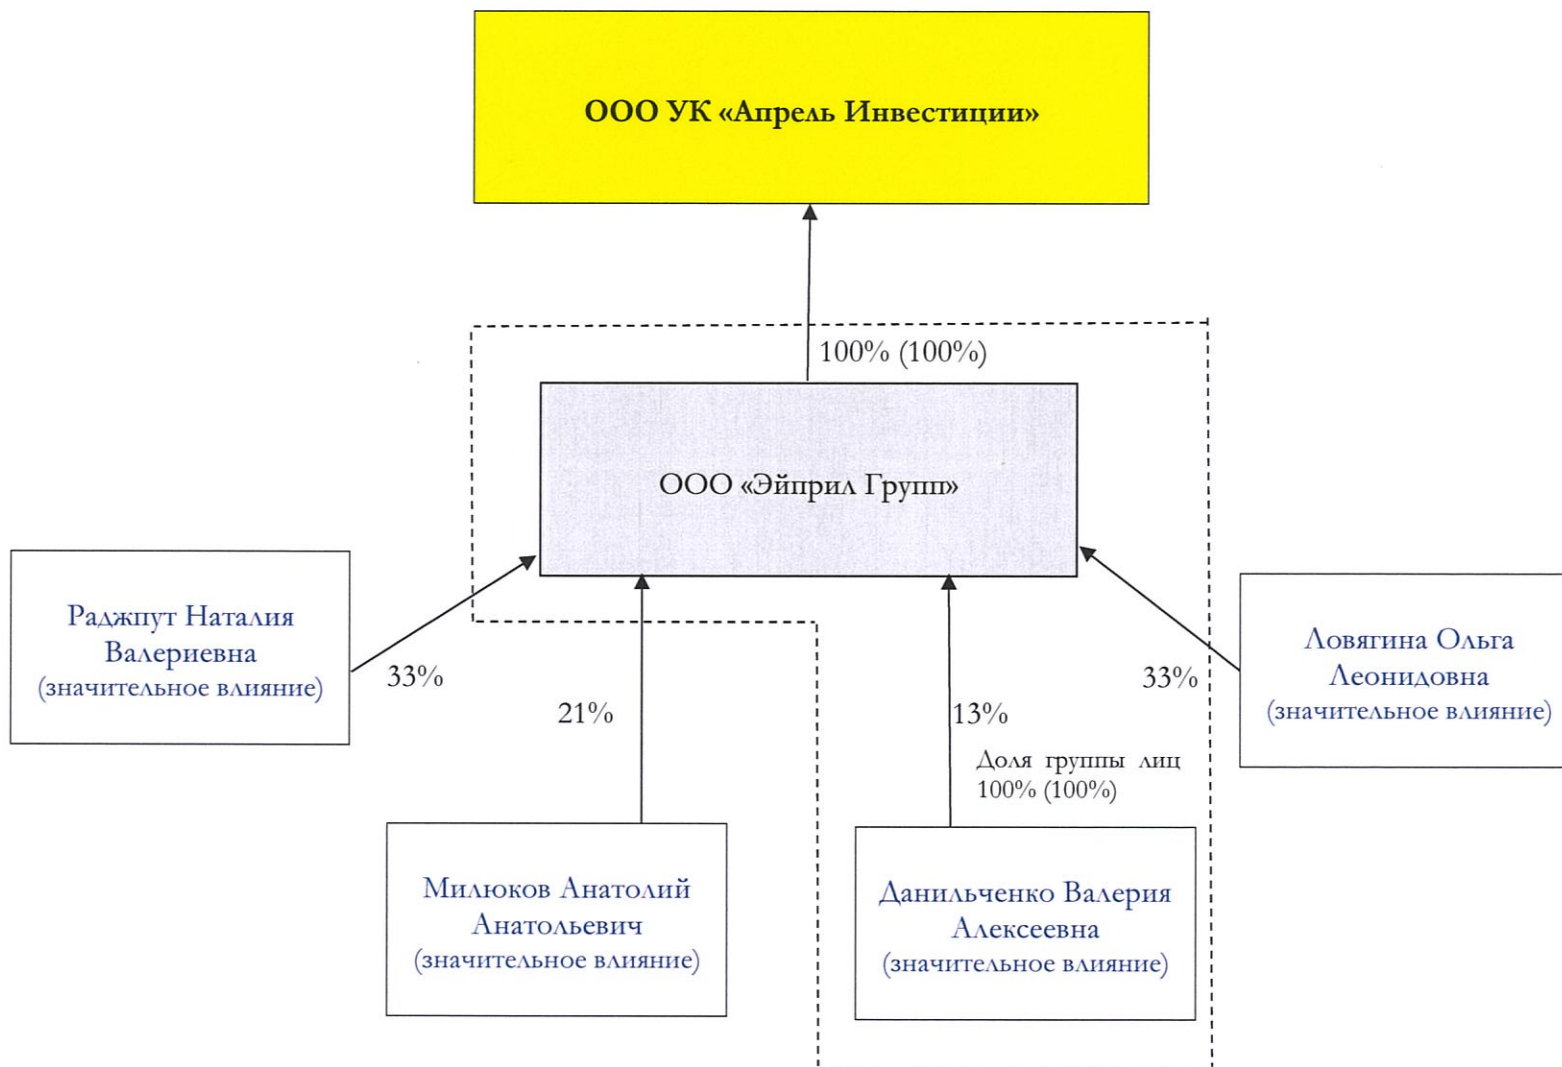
ООО УК «Апрель Инвестиции»

100% (100%)

ООО «Эйприл Групп»

Раджпут Наталия Валериевна (значительное влияние)

33%

21%

13%

Доля группы лиц 100% (100%)

33%

Ловягина Ольга Леонидовна (значительное влияние)

Милюков Анатолий Анатольевич (значительное влияние)

Данильченко Валерия Алексеевна (значительное влияние)